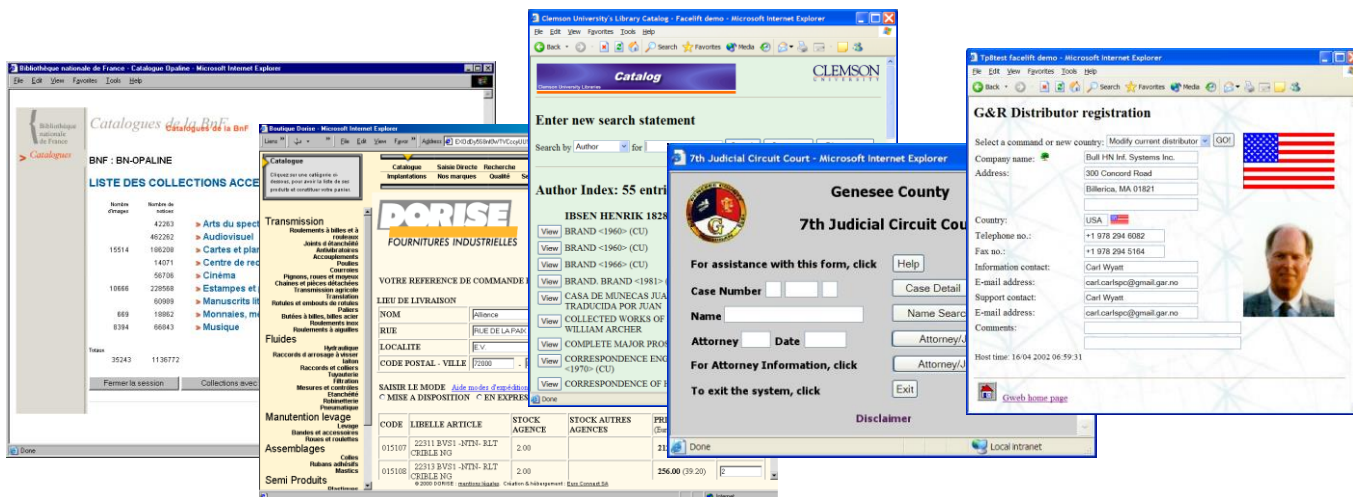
Bibliothèque nationale de France - Catalogue Opaline - Microsoft Internet Explorer
File Edit View Favorites Tools Help

Bibliothèque nationale de France
Catalogues de la BnF
Catalogues de la BnF
> Catalogues

BNF : BN-OPALINE
LISTE DES COLLECTIONS ACCE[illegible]

| Nombre d'images | Nombre de notices | |
|---|---|---|
| | 42263 | Arts du spect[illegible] |
| | 462262 | Audiovisuel |
| 15514 | 186208 | Cartes et pla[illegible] |
| | 14071 | Centre de re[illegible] |
| | 56706 | Cinéma |
| 10666 | 229568 | Estampes et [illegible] |
| | 60909 | Manuscrits lit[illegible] |
| 669 | 18862 | Monnaies, m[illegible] |
| 8394 | 66843 | Musique |

Totaux
35243 1136772

Fermer la session
Collections avec
Done

Boutique Dorise - Microsoft Internet Explorer
Liens File Edit View Favorites Address
Catalogue
Cliquez sur une catégorie ci-dessous, pour avoir la liste de ses produits et constituer votre panier.
Catalogue Saisie Directe Recherche
Implantations Nos marques Qualité
Transmission
Roulements à billes et à rouleaux
Joints et étanchéité
Antivibratoires
Accouplements
Poulies
Courroies
Pignons, roues et moyeux
Chaînes et pièces détachées
Transmission agricole
Translation
Rotules et embouts de rotules
Paliers
Butées à billes, billes acier
Roulements inox
Roulements à aiguilles
Fluides
Hydraulique
Raccords d'arrosage à visser laiton
Raccords et colliers
Tuyauterie
Filtration
Mesures et contrôles
Etanchéité
Robinetterie
Pneumatique
Manutention levage
Levage
Bandes et accessoires
Roues et roulettes
Assemblages
Colles
Rubans adhésifs
Mastics
Semi Produits
DORISE
FOURNITURES INDUSTRIELLES
VOTRE REFERENCE DE COMMANDE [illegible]
LIEU DE LIVRAISON
NOM Alliance
RUE RUE DE LA PAIX
LOCALITE EV
CODE POSTAL - VILLE 72000
SAISIR LE MODE Aide modes d'expédition
MISE A DISPOSITION EN EXPRES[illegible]

| CODE | LIBELLE ARTICLE | STOCK AGENCE | STOCK AUTRES AGENCES | PR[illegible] |
|---|---|---|---|---|
| 015107 | 22311 BVS1 -NTN- RLT CRIBLE NG | 2.00 | | 21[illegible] |
| 015108 | 22313 BVS1 -NTN- RLT CRIBLE NG | 2.00 | | 256.00 (39.20) |

© 2000 DORISE - Création & hébergement : Euro Connect SA

Clemson University's Library Catalog - Facelift demo - Microsoft Internet Explorer
File Edit View Favorites Tools Help
Back Search Favorites Media
Catalog
Clemson University Libraries
CLEMSON UNIVERSITY
Enter new search statement
Search by Author for
Author Index: 55 entri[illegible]
IBSEN HENRIK 1828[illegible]
View BRAND <1960> (CU)
View BRAND <1960> (CU)
View BRAND <1960> (CU)
View BRAND. BRAND <1981> ([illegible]
View CASA DE MUNECAS JUA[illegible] TRADUCIDA POR JUAN
View COLLECTED WORKS OF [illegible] WILLIAM ARCHER
View COMPLETE MAJOR PROS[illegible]
View CORRESPONDENCE ENG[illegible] <1970> (CU)
View CORRESPONDENCE OF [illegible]
Done

7th Judicial Circuit Court - Microsoft Internet Explorer
Genesee County
7th Judicial Circuit Cou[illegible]
For assistance with this form, click Help
Case Number Case Detail
Name Name Searc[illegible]
Attorney Date Attorney/J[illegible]
For Attorney Information, click Attorney/J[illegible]
To exit the system, click Exit
Disclaimer
Done Local intranet

TpBtest facelift demo - Microsoft Internet Explorer
File Edit View Favorites Tools Help
Back Search Favorites Media
G&R Distributor registration
Select a command or new country: Modify current distributor GO!
Company name: Bull HN Inf. Systems Inc.
Address: 300 Concord Road
Billerica, MA 01821
Country: USA
Telephone no.: +1 978 294 6082
Fax no.: +1 978 294 5164
Information contact: Carl Wyatt
E-mail address: carl.carlspc@gmail.gar.no
Support contact: Carl Wyatt
E-mail address: carl.carlspc@gmail.gar.no
Comments:
Host time: 16/04 2002 06:59:31
Gweb home page